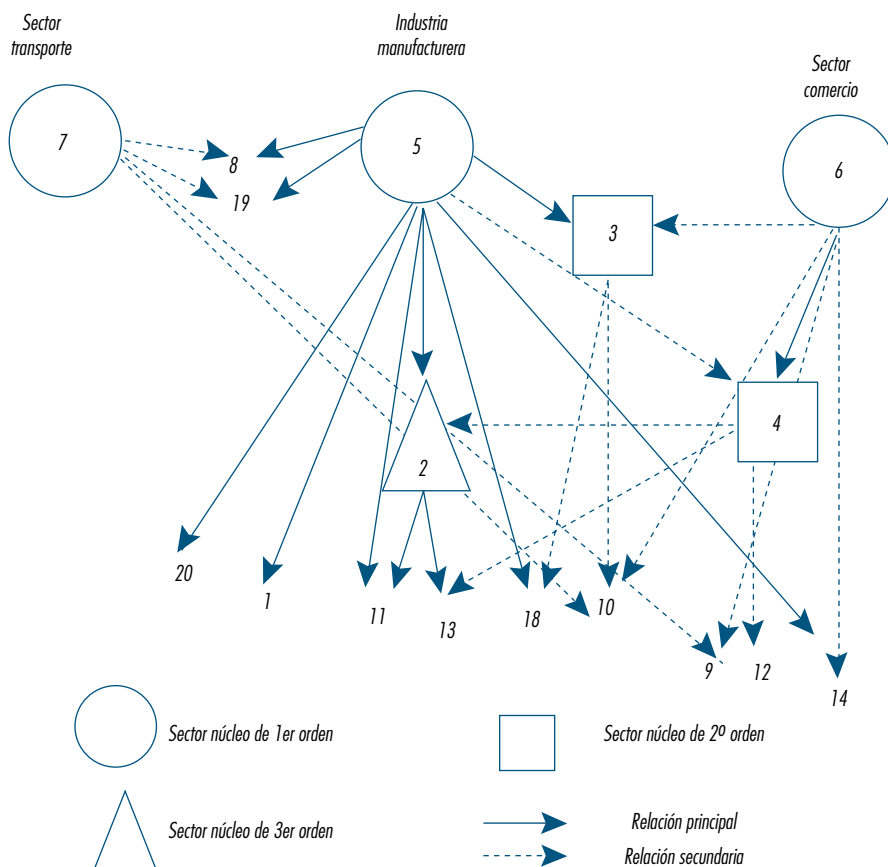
Sector transporte

Industria manufacturera

Sector comercio

7

5

6

8

19

3

4

2

20

1

11

13

18

10

9

12

14

Sector núcleo de 1er orden

Sector núcleo de 2º orden

Sector núcleo de 3er orden

Relación principal

Relación secundaria